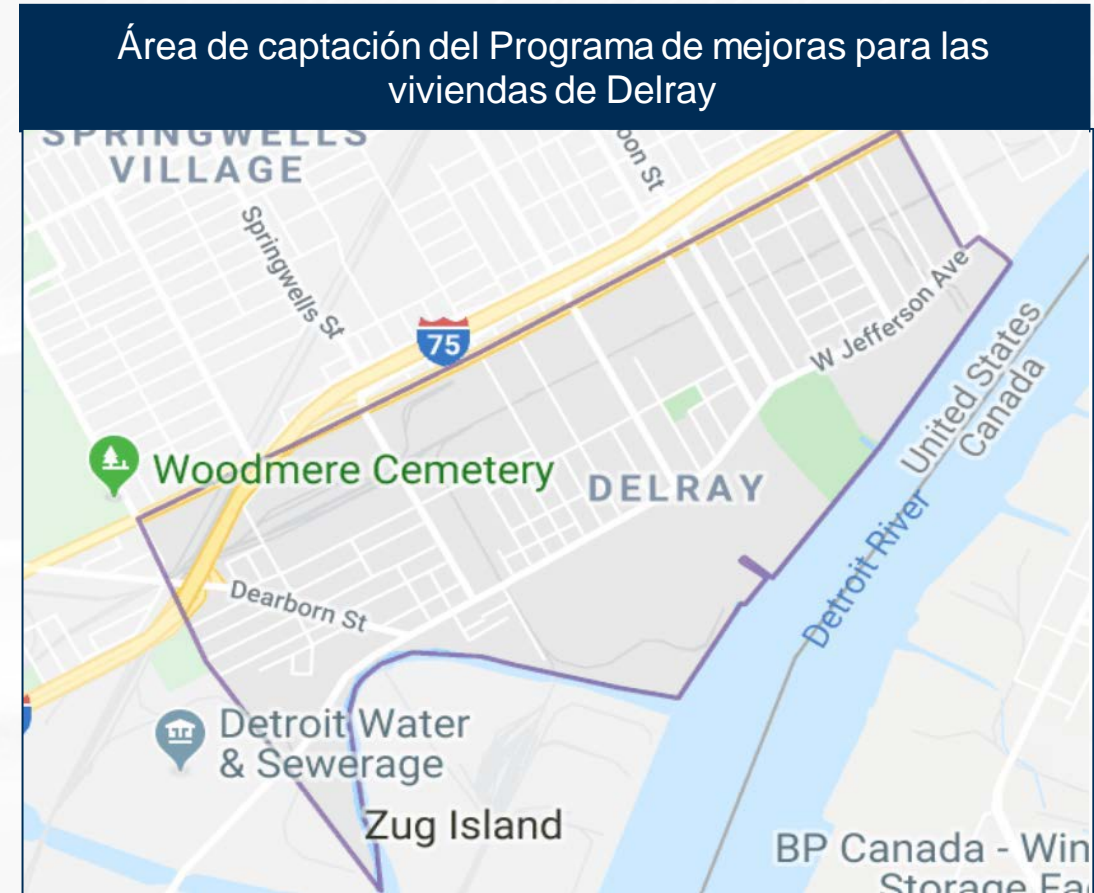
Área de captación del Programa de mejoras para las viviendas de Delray

SPRINGWELLS VILLAGE

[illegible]oon St

Springwells St

75

W Jefferson Ave

United States
Canada

Woodmere Cemetery

DELRAY

Detroit River

Dearborn St

Detroit Water & Sewerage

Zug Island

BP Canada - Win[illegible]
Storage Fa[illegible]